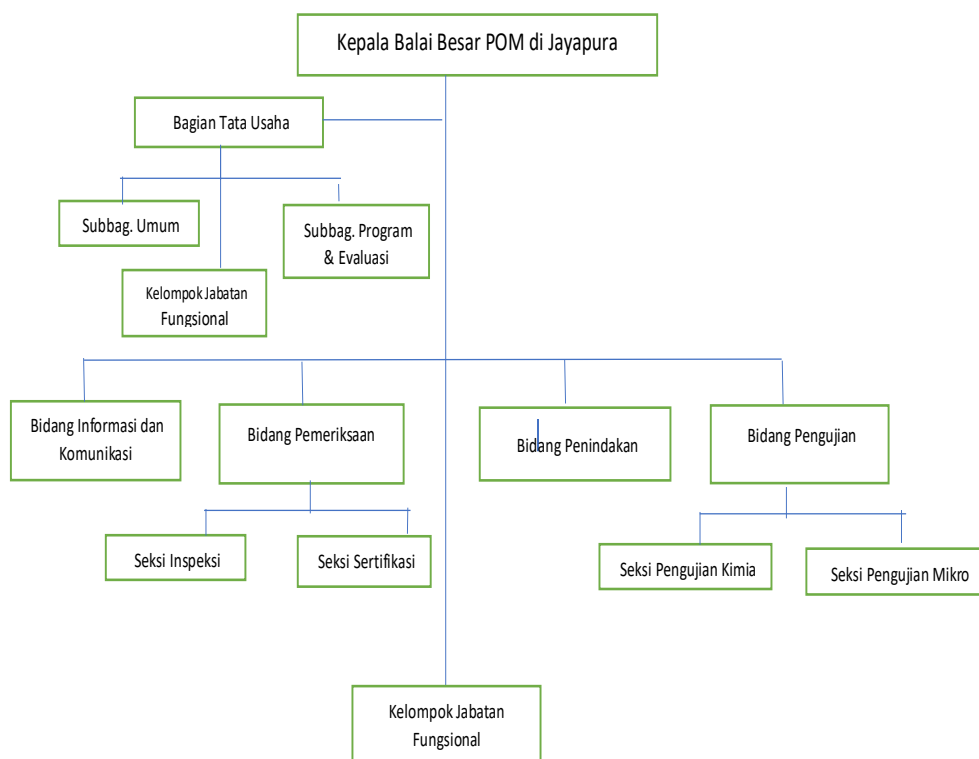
Kepala Balai Besar POM di Jayapura

Bagian Tata Usaha

Subbag. Umum

Subbag. Program & Evaluasi

Kelompok Jabatan Fungsional

Bidang Informasi dan Komunikasi

Bidang Pemeriksaan

Bidang Penindakan

Bidang Pengujian

Seksi Inspeksi

Seksi Sertifikasi

Seksi Pengujian Kimia

Seksi Pengujian Mikro

Kelompok Jabatan Fungsional